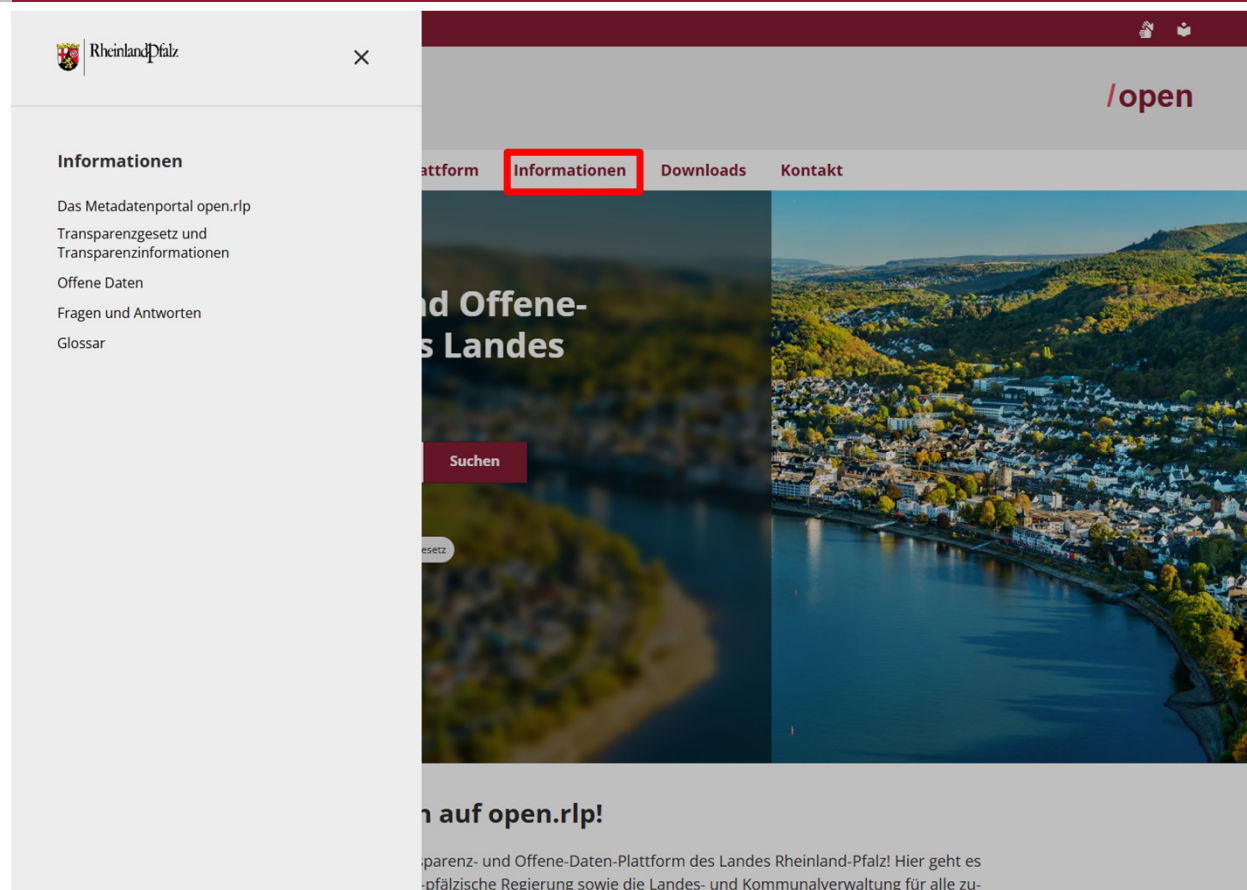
RheinlandPfalz

Informationen

Das Metadatenportal open.rlp

Transparenzgesetz und Transparenzinformationen

Offene Daten

Fragen und Antworten

Glossar

/open

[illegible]attform Informationen Downloads Kontakt

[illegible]d Offene-
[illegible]s Landes

Suchen

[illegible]esetz

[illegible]n auf open.rlp!

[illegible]sparenz- und Offene-Daten-Plattform des Landes Rheinland-Pfalz! Hier geht es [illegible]-pfälzische Regierung sowie die Landes- und Kommunalverwaltung für alle zu-